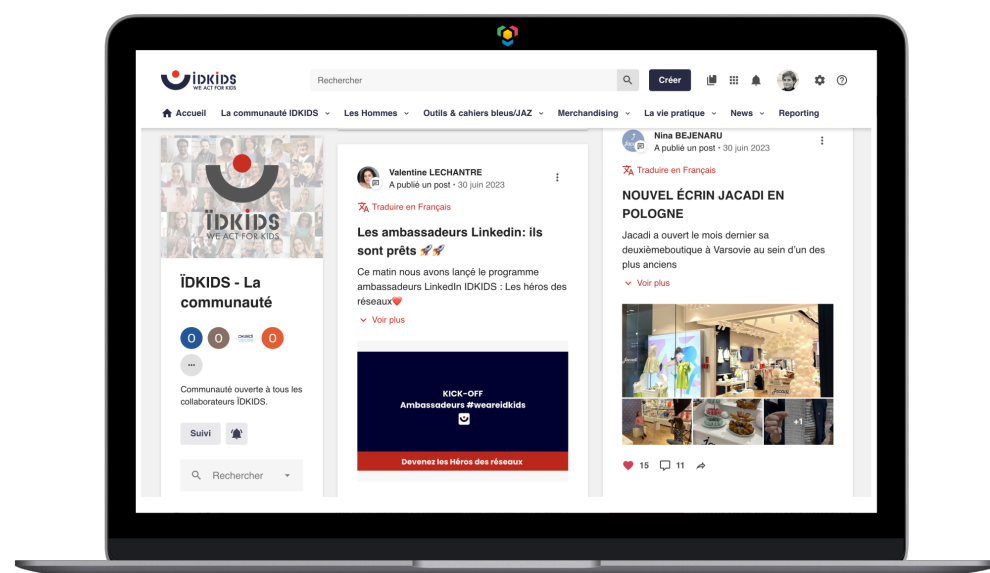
ÏDKIDS
WE ACT FOR KIDS

Rechercher

Créer

Accueil La communauté ÏDKIDS Les Hommes Outils & cahiers bleus/JAZ Merchandising La vie pratique News Reporting

ÏDKIDS
WE ACT FOR KIDS

ÏDKIDS - La communauté

O O O

...

Communauté ouverte à tous les collaborateurs ÏDKIDS.

Suivi

Rechercher

Valentine LECHANTRE
A publié un post • 30 juin 2023

Traduire en Français

Les ambassadeurs Linkedin: ils sont prêts 🚀🚀

Ce matin nous avons lancé le programme ambassadeurs LinkedIn IDKIDS : Les héros des réseaux❤️

Voir plus

KICK-OFF
Ambassadeurs #weareidkids

Devenez les Héros des réseaux

Nina BEJENARU
A publié un post • 30 juin 2023

Traduire en Français

NOUVEL ÉCRIN JACADI EN POLOGNE

Jacadi a ouvert le mois dernier sa deuxièmeboutique à Varsovie au sein d'un des plus anciens

Voir plus

+1

15 11